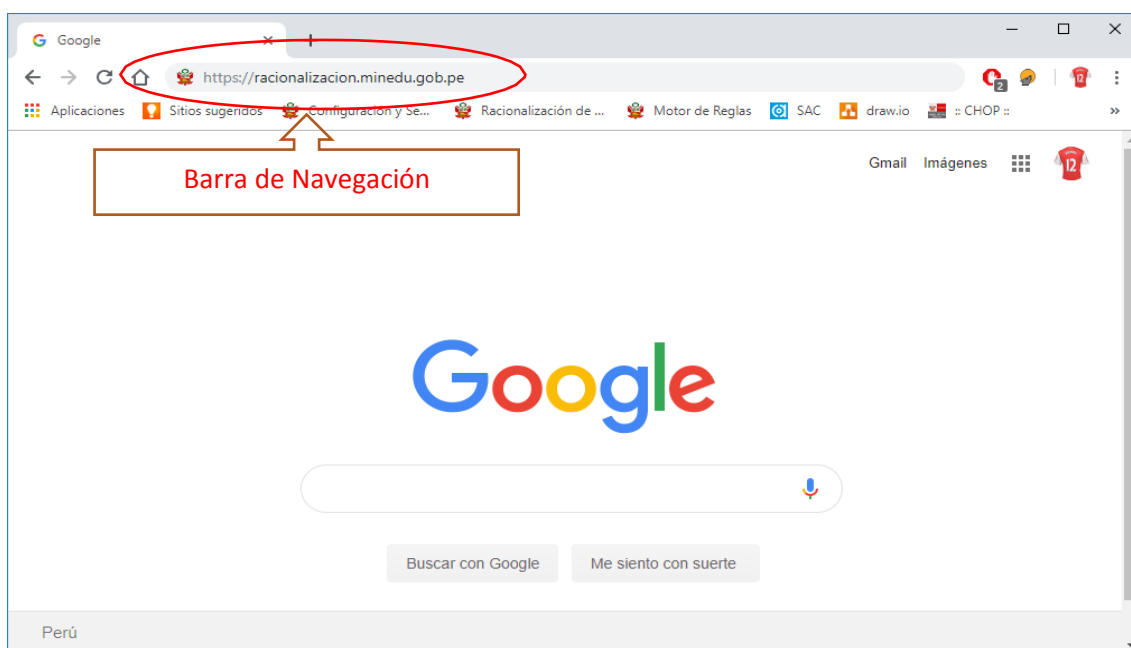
Google ×
+
https://racionalizacion.minedu.gob.pe
2
Aplicaciones Sitios sugeridos Configuración y Se... Racionalización de ... Motor de Reglas SAC draw.io :: CHOP ::
»
Barra de Navegación
Gmail Imágenes
Google
Buscar con Google
Me siento con suerte
Perú